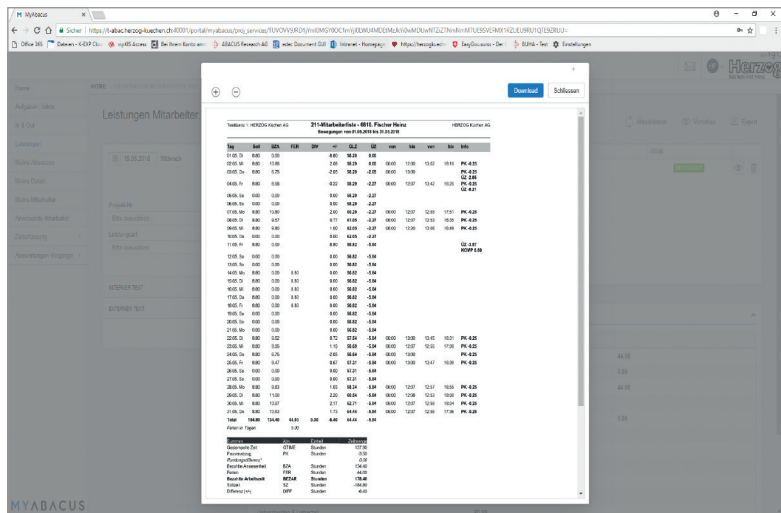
MyAbacus

https://t-abac.herzog-kuechen.ch:40001/portal/myabacus/proj_services/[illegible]

Office 365 | Dateien - K-EXP Clo... | myABS Access | Bei Ihrem Konto anm... | ABACUS Research AG | Sicher Document Gutt | Internet - Homepage | https://herzog-kuech... | EasyDocuments - Dat... | BUHA - Test | Einstellungen

Herzog

Leistungen Mitarbeiter

Download | Schliessen

Testbank 1: HERZOG Küchen AG | 2114-Mitarbeiterliste - 6010. Fischer Heinz | HERZOG Küchen AG
Bewegungen von 01.05.2018 bis 31.05.2018

| Tag | Soll | BZA | FER | DFF | +/- | GLZ | SZ | von | bis | von | bis | Info |
|---|---|---|---|---|---|---|---|---|---|---|---|---|
| 01.05. Di | 8.00 | 0.00 | | | -8.00 | 58.29 | 0.00 | | | | | |
| 02.05. Mi | 8.00 | 10.00 | | | 2.00 | 58.29 | 0.00 | 06:00 | 13:00 | 13:40 | 16:10 | PK -0.25 |
| 03.05. Do | 8.00 | 5.75 | | | -2.05 | 58.29 | -2.05 | 06:00 | 13:00 | | | PK -0.25 GZ -2.05 |
| 04.05. Fr | 8.00 | 8.58 | | | -0.22 | 58.29 | -2.27 | 06:00 | 12:07 | 13:42 | 16:20 | PK -0.25 GZ -0.21 |
| 05.05. Sa | 0.00 | 0.00 | | | 0.00 | 58.29 | -2.27 | | | | | |
| 06.05. So | 0.00 | 0.00 | | | 0.00 | 58.29 | -2.27 | | | | | |
| 07.05. Mo | 8.00 | 10.00 | | | 2.00 | 60.29 | -2.27 | 06:00 | 12:07 | 12:50 | 17:51 | PK -0.25 |
| 08.05. Di | 8.00 | 8.57 | | | 0.77 | 61.09 | -2.27 | 06:00 | 12:07 | 12:53 | 15:35 | PK -0.25 |
| 09.05. Mi | 8.00 | 9.60 | | | 1.60 | 62.05 | -2.27 | 06:00 | 12:20 | 13:00 | 16:49 | PK -0.25 |
| 10.05. Do | 8.00 | 0.00 | | | 0.00 | 62.05 | -2.27 | | | | | |
| 11.05. Fr | 8.00 | 0.00 | | | -8.00 | 56.82 | -5.04 | | | | | GZ -2.87 KOMP 8.00 |
| 12.05. Sa | 0.00 | 0.00 | | | 0.00 | 56.82 | -5.04 | | | | | |
| 13.05. So | 0.00 | 0.00 | | | 0.00 | 56.82 | -5.04 | | | | | |
| 14.05. Mo | 8.00 | 0.00 | 8.00 | | 0.00 | 56.82 | -5.04 | | | | | |
| 15.05. Di | 8.00 | 0.00 | 8.00 | | 0.00 | 56.82 | -5.04 | | | | | |
| 16.05. Mi | 8.00 | 0.00 | 8.00 | | 0.00 | 56.82 | -5.04 | | | | | |
| 17.05. Do | 8.00 | 0.00 | 8.00 | | 0.00 | 56.82 | -5.04 | | | | | |
| 18.05. Fr | 8.00 | 0.00 | 8.00 | | 0.00 | 56.82 | -5.04 | | | | | |
| 19.05. Sa | 0.00 | 0.00 | | | 0.00 | 56.82 | -5.04 | | | | | |
| 20.05. So | 0.00 | 0.00 | | | 0.00 | 56.82 | -5.04 | | | | | |
| 21.05. Mo | 0.00 | 0.00 | | | 0.00 | 56.82 | -5.04 | | | | | |
| 22.05. Di | 8.00 | 8.82 | | | 0.72 | 57.54 | -5.04 | 06:00 | 13:00 | 13:45 | 16:21 | PK -0.25 |
| 23.05. Mi | 8.00 | 9.35 | | | 1.15 | 58.69 | -5.04 | 06:00 | 12:07 | 12:53 | 17:30 | PK -0.25 |
| 24.05. Do | 8.00 | 6.75 | | | -2.05 | 56.64 | -5.04 | 06:00 | 13:00 | | | PK -0.25 |
| 25.05. Fr | 8.00 | 8.47 | | | 0.67 | 57.31 | -5.04 | 06:00 | 12:07 | 13:47 | 16:08 | PK -0.25 |
| 26.05. Sa | 0.00 | 0.00 | | | 0.00 | 57.31 | -5.04 | | | | | |
| 27.05. So | 0.00 | 0.00 | | | 0.00 | 57.31 | -5.04 | | | | | |
| 28.05. Mo | 8.00 | 9.63 | | | 1.63 | 58.94 | -5.04 | 06:00 | 12:07 | 12:57 | 16:55 | PK -0.25 |
| 29.05. Di | 8.00 | 11.00 | | | 2.20 | 60.64 | -5.04 | 06:00 | 12:58 | 12:53 | 18:00 | PK -0.25 |
| 30.05. Mi | 8.00 | 10.07 | | | 2.17 | 62.71 | -5.04 | 06:00 | 12:07 | 12:50 | 18:04 | PK -0.25 |
| 31.05. Do | 8.00 | 10.63 | | | 1.73 | 64.44 | -5.04 | 06:00 | 12:07 | 12:50 | 17:36 | PK -0.25 |
| Total | 184.00 | 134.40 | 44.00 | 0.00 | -8.40 | 64.44 | -5.04 | | | | | |

Ferien in Tagen 5.00

| Summen | Art | Einheit | Zeitsumme |
|---|---|---|---|
| Geleistete Zeit | GTIME | Stunden | 137.90 |
| Pausenabzug | PK | Stunden | -3.50 |
| Rundungsdifferenz* | | | 0.00 |
| Bezahlte Anwesenheit | BZA | Stunden | 134.40 |
| Ferien | FER | Stunden | 44.00 |
| Bezahlte Arbeitszeit | BEZAR | Stunden | 178.40 |
| Sollzeit | SZ | Stunden | -184.00 |
| Differenz (+/-) | DIFF | Stunden | -8.40 |

MYABACUS